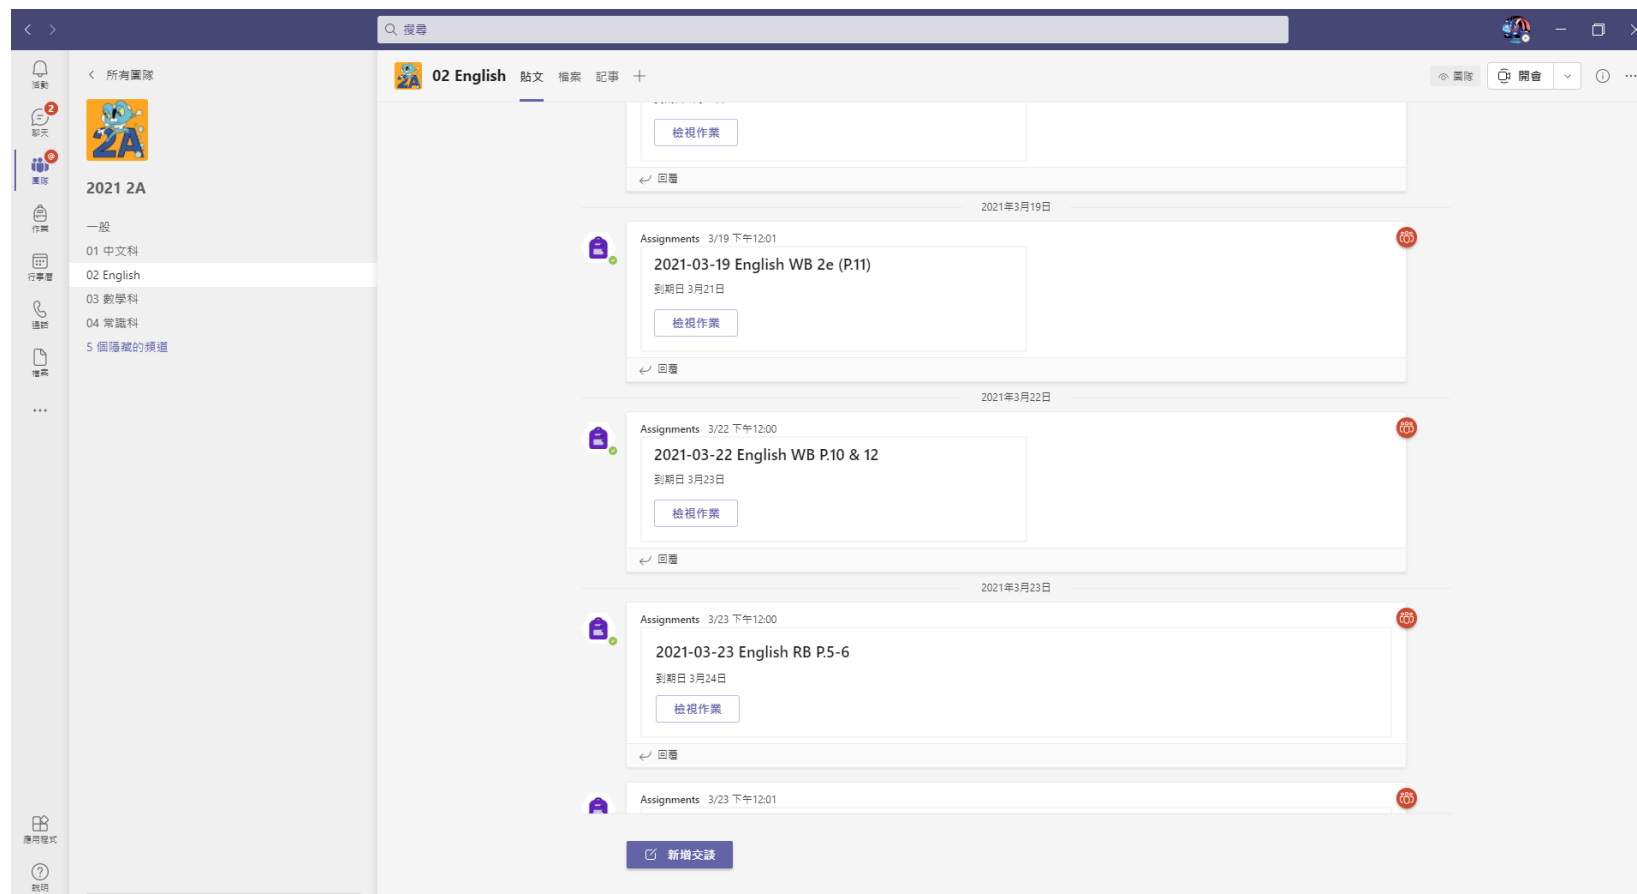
搜尋

活動
2
聊天
團隊
作業
行事曆
通話
檔案
...
應用程式
說明

所有團隊

2A

2021 2A

一般
01 中文科
02 English
03 數學科
04 常識科
5 個隱藏的頻道

2A 02 English 貼文 檔案 記事 +

團隊 開會

檢視作業

回覆

2021年3月19日

Assignments 3/19 下午12:01

2021-03-19 English WB 2e (P.11)

到期日 3月21日

檢視作業

回覆

2021年3月22日

Assignments 3/22 下午12:00

2021-03-22 English WB P.10 & 12

到期日 3月23日

檢視作業

回覆

2021年3月23日

Assignments 3/23 下午12:00

2021-03-23 English RB P.5-6

到期日 3月24日

檢視作業

回覆

Assignments 3/23 下午12:01

新增交談